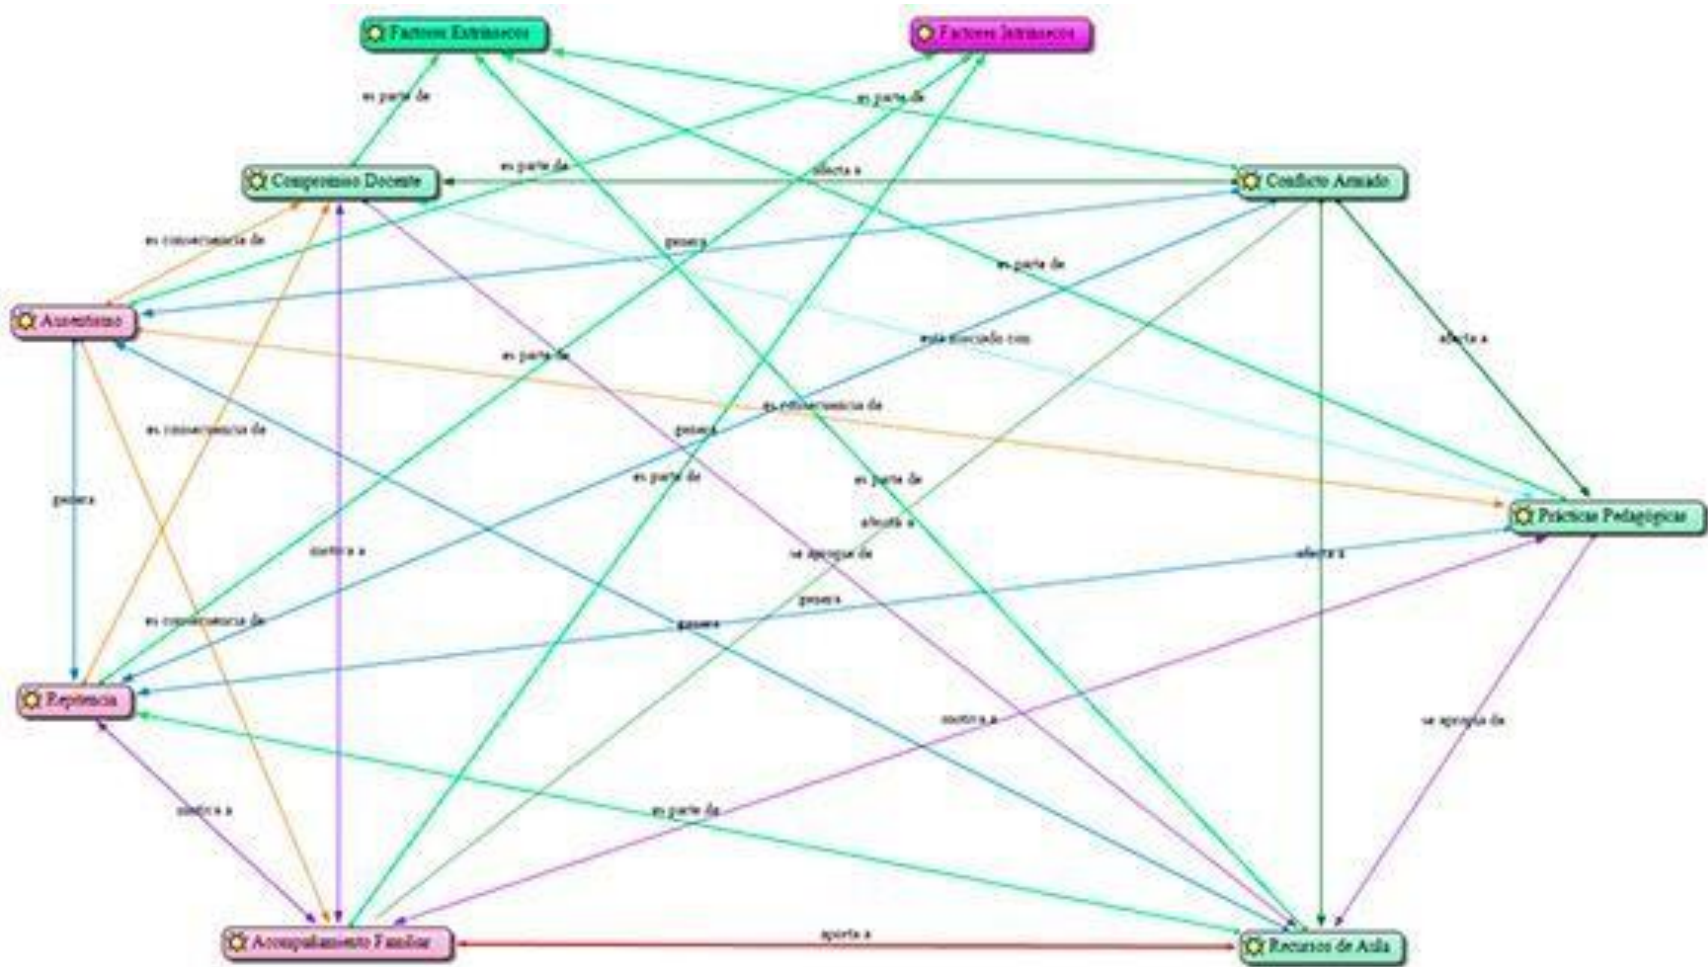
Factores Extrínsecos

Factores Intrínsecos

es parte de

es parte de

es parte de

Compromiso Docente

afecta a

Conflicto Armado

es consecuencia de

genera

es parte de

Ausentismo

está asociado con

afecta a

es parte de

es consecuencia de

es consecuencia de

genera

genera

es parte de

es parte de

Prácticas Pedagógicas

afecta a

motiva a

se apoya de

afecta a

genera

es consecuencia de

genera

Repitencia

motiva a

se apoya de

motiva a

es parte de

Acompañamiento Familiar

aporta a

Recursos de Aula